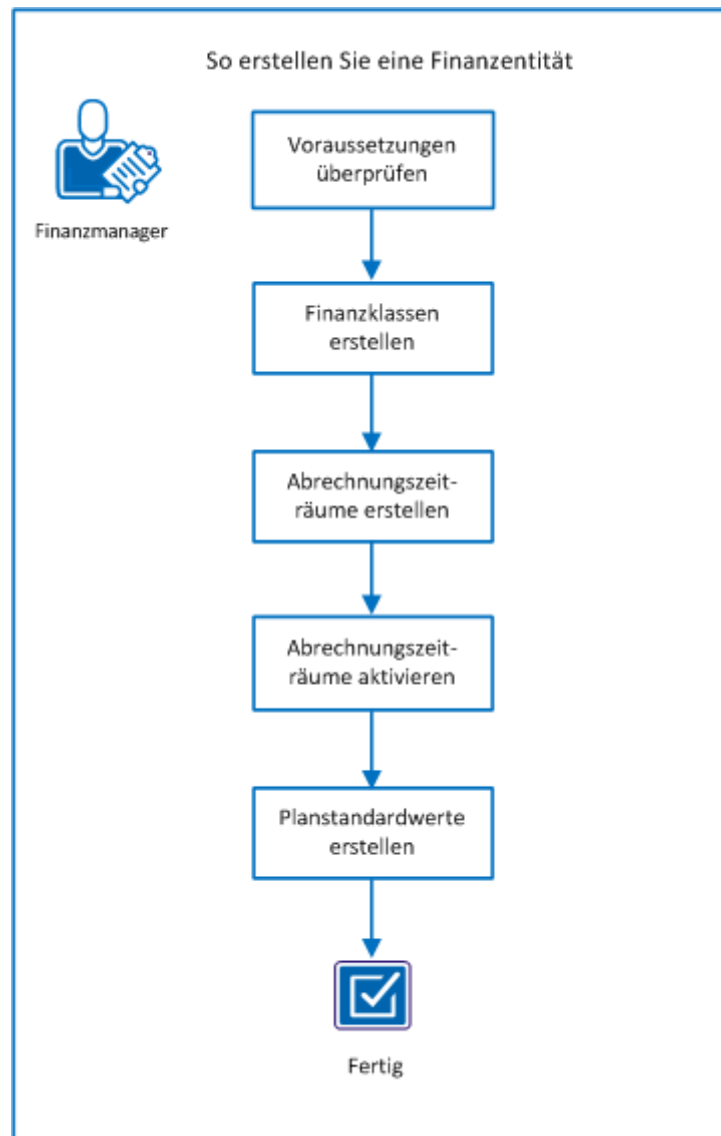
So erstellen Sie eine Finanzentität

Finanzmanager

Voraussetzungen überprüfen

Finanzklassen erstellen

Abrechnungszeit-räume erstellen

Abrechnungszeit-räume aktivieren

Planstandardwerte erstellen

Fertig